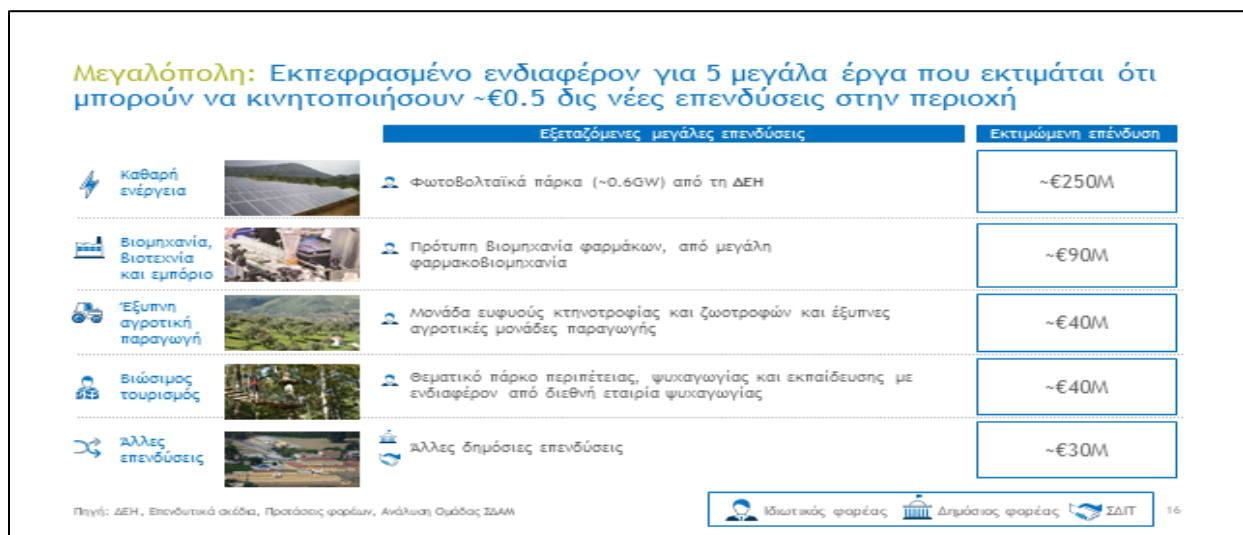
Μεγαλόπολη: Εκπεφρασμένο ενδιαφέρον για 5 μεγάλα έργα που εκτιμάται ότι μπορούν να κινητοποιήσουν ~€0.5 δις νέες επενδύσεις στην περιοχή

| | Εξεταζόμενες μεγάλες επενδύσεις | Εκτιμώμενη επένδυση |
|---|---|---|
| Καθαρή ενέργεια | Φωτοβολταϊκά πάρκα (~0.6GW) από τη ΔΕΗ | ~€250M |
| Βιομηχανία, Βιοτεχνία και εμπόριο | Πρότυπη Βιομηχανία φαρμάκων, από μεγάλη φαρμακοβιομηχανία | ~€90M |
| Έξυπνη αγροτική παραγωγή | Μονάδα ευφυούς κτηνοτροφίας και ζωοτροφών και έξυπνες αγροτικές μονάδες παραγωγής | ~€40M |
| Βιώσιμος τουρισμός | Θεματικό πάρκο περιπέτειας, ψυχαγωγίας και εκπαίδευσης με ενδιαφέρον από διεθνή εταιρία ψυχαγωγίας | ~€40M |
| Άλλες επενδύσεις | Άλλες δημόσιες επενδύσεις | ~€30M |

Πηγή: ΔΕΗ, Επενδυτικά σχέδια, Προτάσεις φορέων, Ανάλυση Ομάδας ΣΔΑΜ

Ιδιωτικός φορέας Δημόσιος φορέας ΣΔΙΤ

16